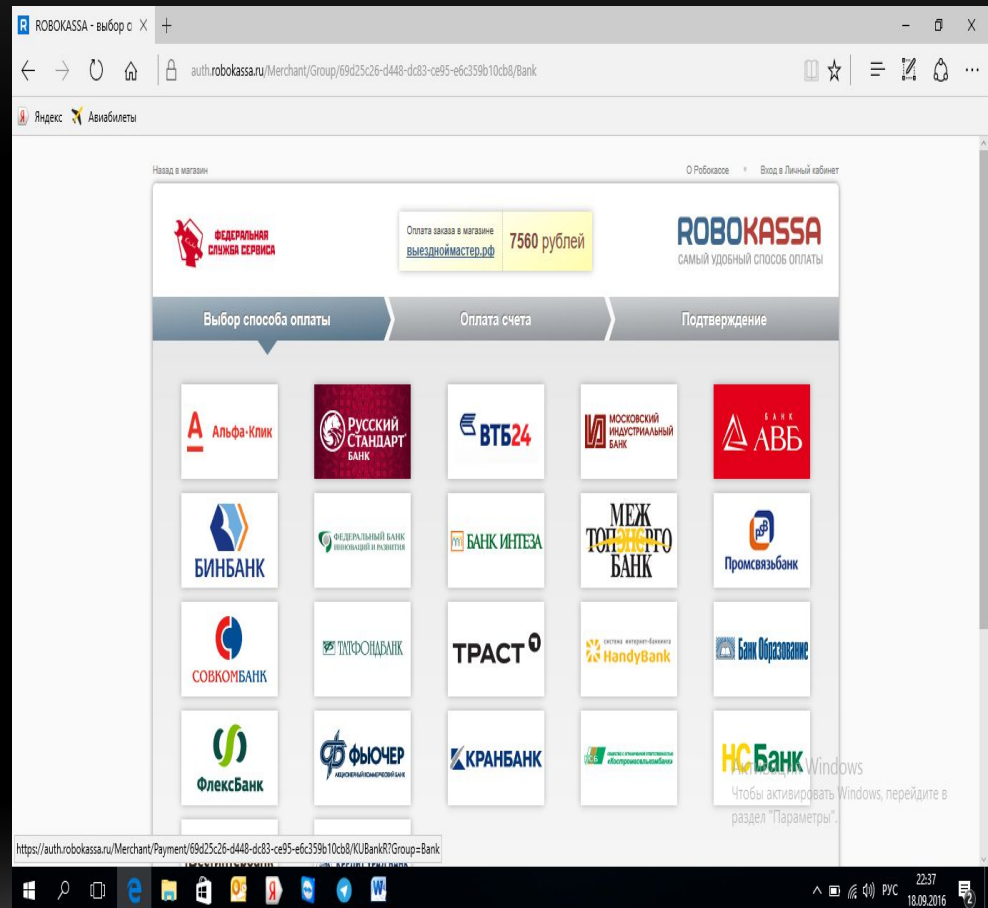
ROBOKASSA - выбор с ✕ +

auth.robokassa.ru/Merchant/Group/69d25c26-d448-dc83-ce95-e6c359b10cb8/Bank

Яндекс Авиабилеты

Назад в магазин

О Робокассе • Вход в Личный кабинет

ФЕДЕРАЛЬНАЯ СЛУЖБА СЕРВИСА

Оплата заказа в магазине выезднoймастер.рф

7560 рублей

ROBOKASSA
САМЫЙ УДОБНЫЙ СПОСОБ ОПЛАТЫ

Выбор способа оплаты

Оплата счета

Подтверждение

Альфа-Клик

РУССКИЙ СТАНДАРТ БАНК

ВТБ24

МОСКОВСКИЙ ИНДУСТРИАЛЬНЫЙ БАНК

БАНК АВБ

БИНБАНК

ФЕДЕРАЛЬНЫЙ БАНК ИННОВАЦИЙ И РАЗВИТИЯ

БАНК ИНТЕЗА

МЕЖ ТОПЭНЕРГО БАНК

Промсвязьбанк

СОВКОМБАНК

ТАТФОНДБАНК

ТРАСТ

система интернет-банкинга HandyBank

Банк Образование

ФлексБанк

ФЬЮЧЕР АКЦИОНЕРНЫЙ КОММЕРЧЕСКИЙ БАНК

КРАНБАНК

«Костромаселькомбанк»

НС Банк

Активация Windows
Чтобы активировать Windows, перейдите в раздел "Параметры".

https://auth.robokassa.ru/Merchant/Payment/69d25c26-d448-dc83-ce95-e6c359b10cb8/KUBankR?Group=Bank

РУС 22:37 18.09.2016